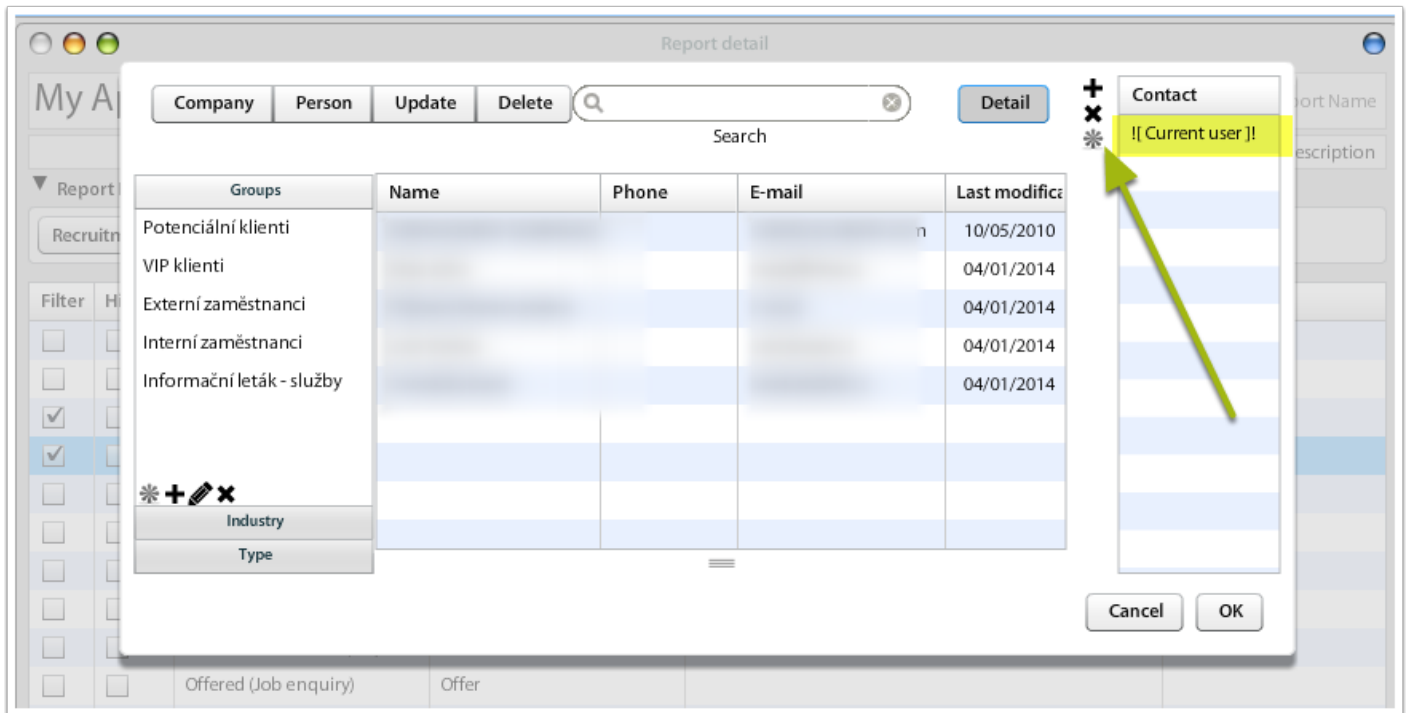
Report detail

My Ap

ort Name

escription

▼ Report

Recruitn

Filter Hi

Company Person Update Delete

Search

Detail

+
✖
❋

Contact

![ Current user ]!

Groups

Potenciální klienti
VIP klienti
Externí zaměstnanci
Interní zaměstnanci
Informační leták - služby

❋ + ✎ ✖

Industry

Type

| Name | Phone | E-mail | Last modifica |
|---|---|---|---|
| | | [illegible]n | 10/05/2010 |
| | | | 04/01/2014 |
| | | | 04/01/2014 |
| | | | 04/01/2014 |
| | | | 04/01/2014 |

Cancel OK

Offered (Job enquiry) Offer